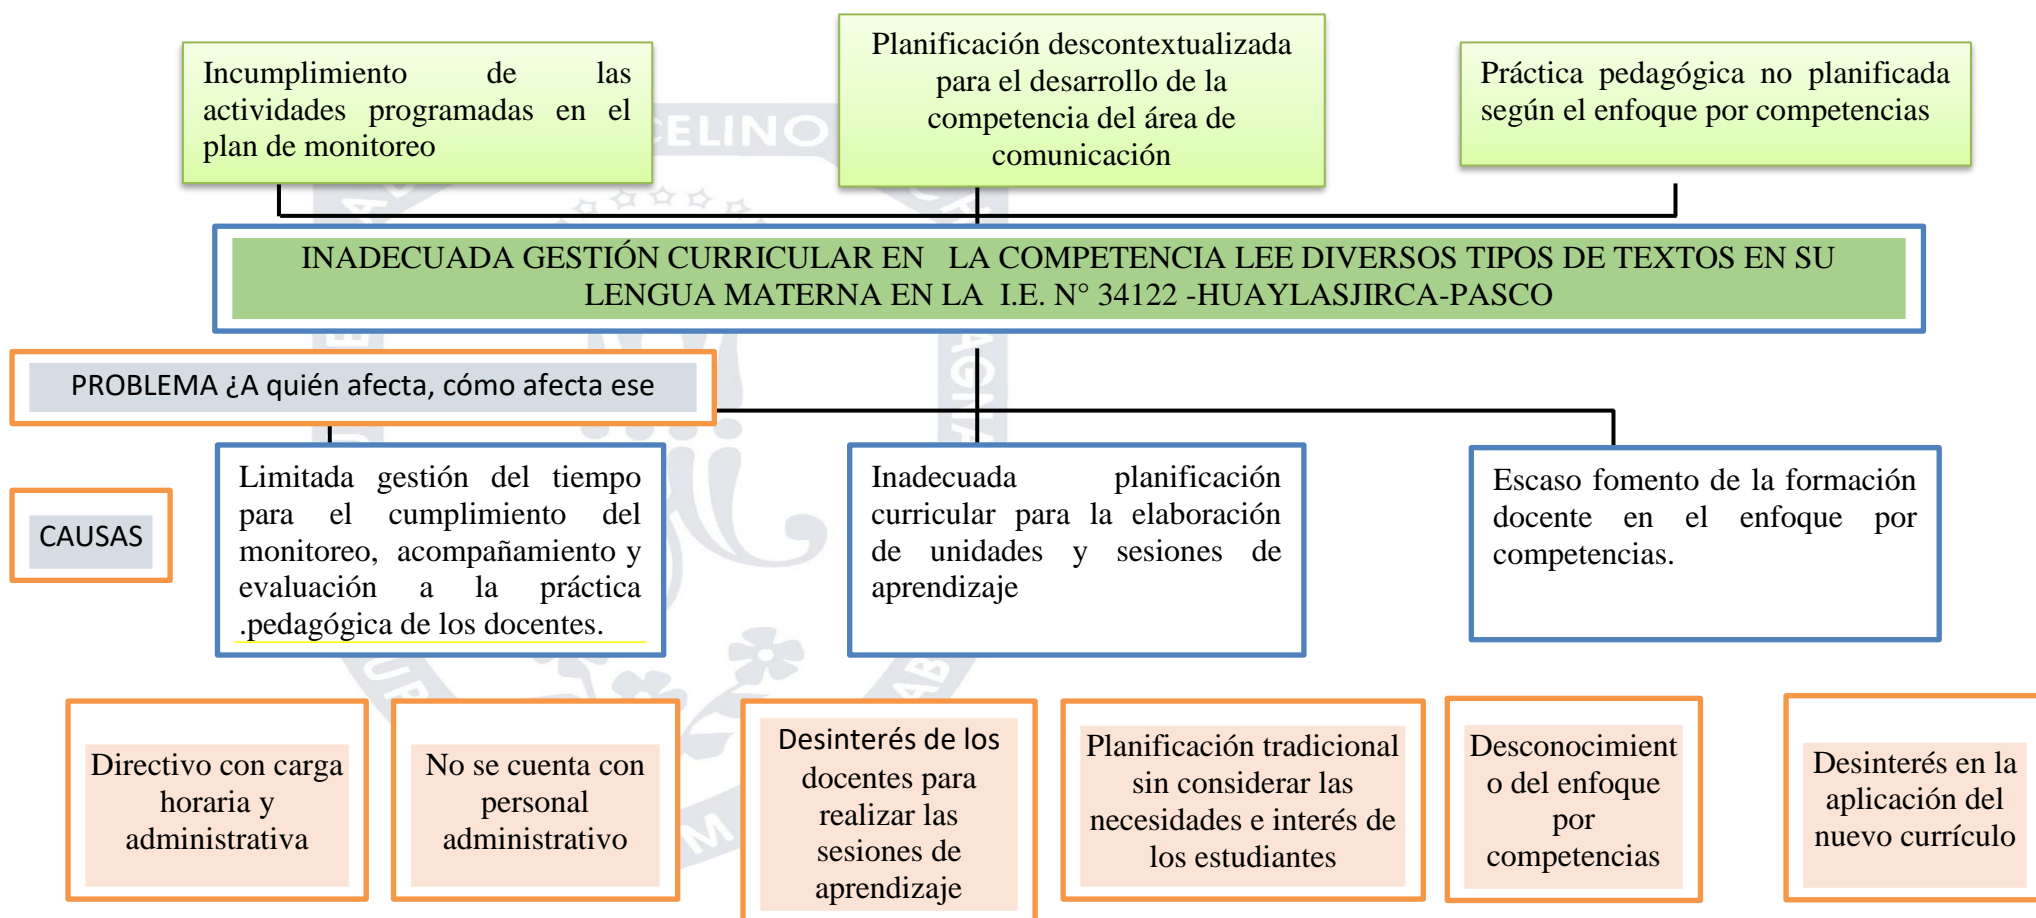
Incumplimiento de las actividades programadas en el plan de monitoreo

Planificación descontextualizada para el desarrollo de la competencia del área de comunicación

Práctica pedagógica no planificada según el enfoque por competencias

INADECUADA GESTIÓN CURRICULAR EN LA COMPETENCIA LEE DIVERSOS TIPOS DE TEXTOS EN SU LENGUA MATERNA EN LA I.E. N° 34122 -HUAYLASJIRCA-PASCO

PROBLEMA ¿A quién afecta, cómo afecta ese

CAUSAS

Limitada gestión del tiempo para el cumplimiento del monitoreo, acompañamiento y evaluación a la práctica .pedagógica de los docentes.

Inadecuada planificación curricular para la elaboración de unidades y sesiones de aprendizaje

Escaso fomento de la formación docente en el enfoque por competencias.

Directivo con carga horaria y administrativa

No se cuenta con personal administrativo

Desinterés de los docentes para realizar las sesiones de aprendizaje

Planificación tradicional sin considerar las necesidades e interés de los estudiantes

Desconocimient o del enfoque por competencias

Desinterés en la aplicación del nuevo currículo